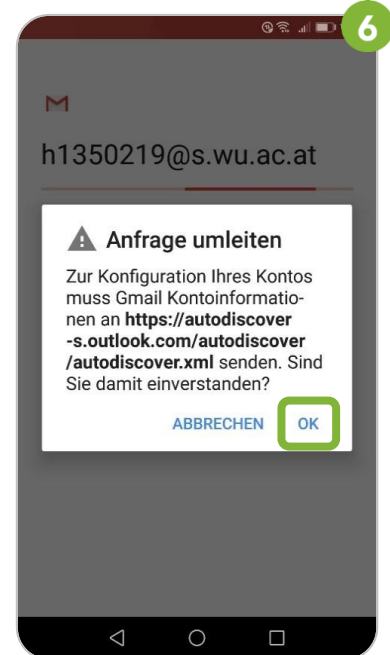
6

h1350219@s.wu.ac.at

Anfrage umleiten

Zur Konfiguration Ihres Kontos muss Gmail Kontoinformationen an **https://autodiscover-s.outlook.com/autodiscover/autodiscover.xml** senden. Sind Sie damit einverstanden?

ABBRECHEN OK